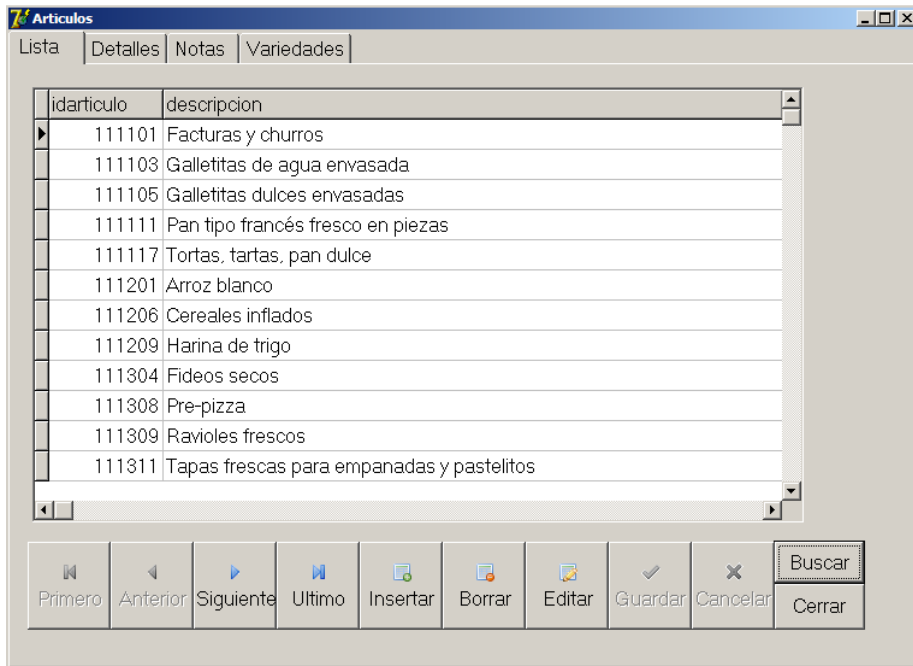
Articulos

Lista | Detalles | Notas | Variedades

| idarticulo | descripcion |
|---|---|
| 111101 | Facturas y churros |
| 111103 | Galletitas de agua envasada |
| 111105 | Galletitas dulces envasadas |
| 111111 | Pan tipo francés fresco en piezas |
| 111117 | Tortas, tartas, pan dulce |
| 111201 | Arroz blanco |
| 111206 | Cereales inflados |
| 111209 | Harina de trigo |
| 111304 | Fideos secos |
| 111308 | Pre-pizza |
| 111309 | Ravioles frescos |
| 111311 | Tapas frescas para empanadas y pastelitos |

Primero Anterior Siguiente Ultimo Insertar Borrar Editar Guardar Cancelar Buscar Cerrar